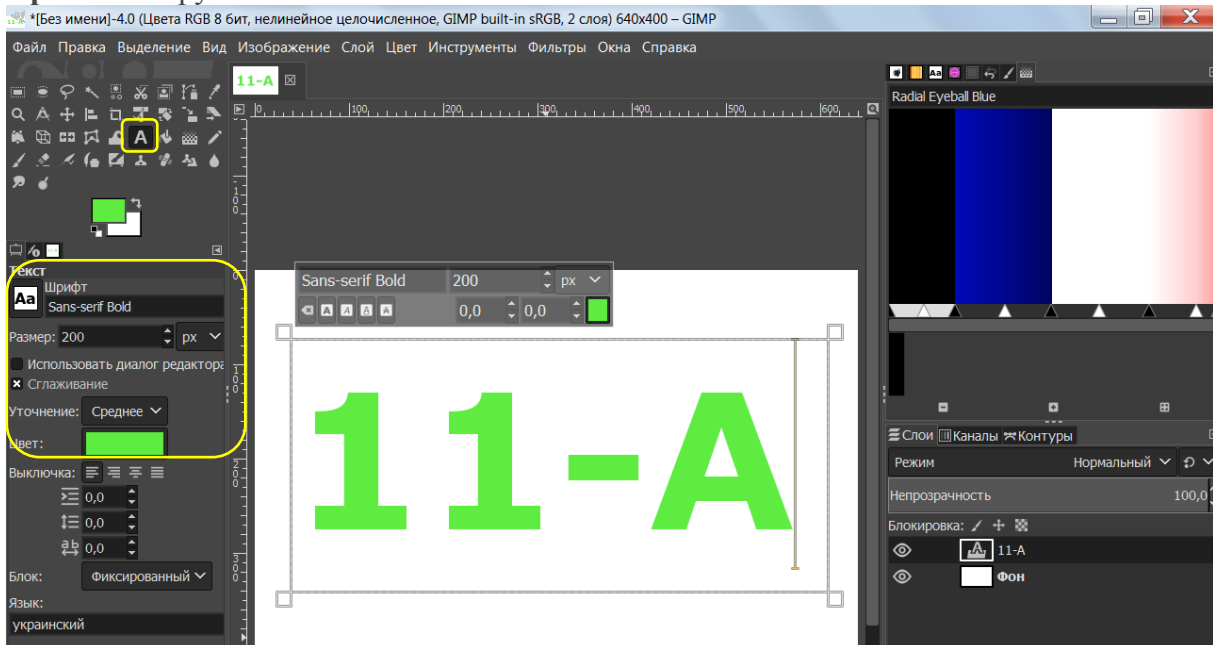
*[Без имени]-4.0 (Цвета RGB 8 бит, нелинейное целочисленное, GIMP built-in sRGB, 2 слоя) 640x400 – GIMP

Файл Правка Выделение Вид Изображение Слой Цвет Инструменты Фильтры Окна Справка

11-A

Текст
Шрифт
Sans-serif Bold
Размер: 200 px
Использовать диалог редактора
Сглаживание
Уточнение: Среднее
Цвет:
Выключка:
0,0
0,0
0,0
Блок: Фиксированный
Язык:
украинский

Sans-serif Bold 200 px
0,0 0,0

11-A

Radial Eyeball Blue

Слои Каналы Контуры
Режим Нормальный
Непрозрачность 100,0
Блокировка:
11-A
Фон